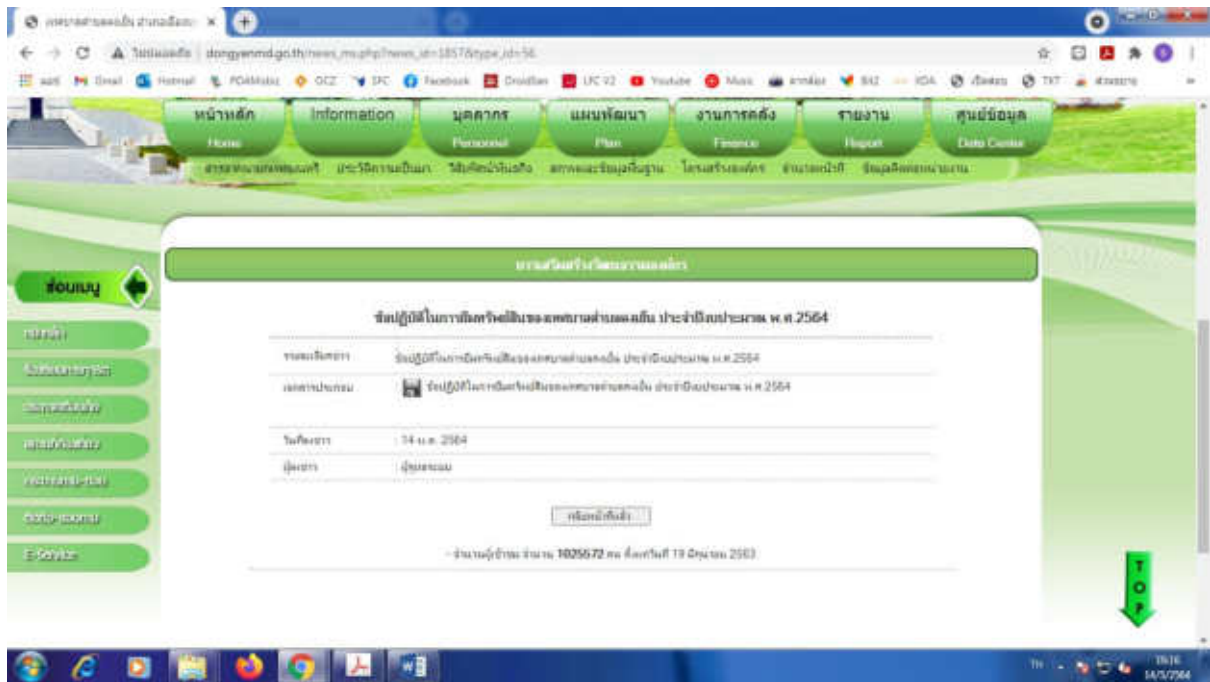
เทศบาลตำบลดงเย็น อำเภอเมือง ×

ไม่ปลอดภัย | dongyenmd.go.th/news_ms.php?news_id=1857&type_id=56

แอป Gmail Hotmail PDAMobiz OCZ IFC Facebook Droidfan LFC V2 Youtube Music Yahoo KAZ IOA TXT

หน้าหลัก Home
Information
บุคลากร Personnel
แผนพัฒนา Plan
งานการคลัง Finance
รายงาน Report
ศูนย์ข้อมูล Data Center

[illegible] ประวัติความเป็นมา วิสัยทัศน์/พันธกิจ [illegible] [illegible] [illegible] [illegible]

ซ่อนเมนู

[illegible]
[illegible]
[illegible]
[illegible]
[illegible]
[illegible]
E-Service

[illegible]

ข้อปฏิบัติในการเบิกทรัพย์สินของเทศบาลตำบลดงเย็น ประจำปีงบประมาณ พ.ศ.2564

| หัวข้อเรื่อง | ข้อปฏิบัติในการเบิกทรัพย์สินของเทศบาลตำบลดงเย็น ประจำปีงบประมาณ พ.ศ.2564 |
|---|---|
| เอกสารประกอบ | ข้อปฏิบัติในการเบิกทรัพย์สินของเทศบาลตำบลดงเย็น ประจำปีงบประมาณ พ.ศ.2564 |
| วันที่ลงข่าว | 14 ม.ค. 2564 |
| ผู้ลงข่าว | ผู้ดูแลระบบ |

กลับหน้าที่แล้ว

- จำนวนผู้เข้าชม จำนวน 1025572 คน ตั้งแต่วันที่ 19 มิถุนายน 2563

TOP

TH 15:16 14/1/2564